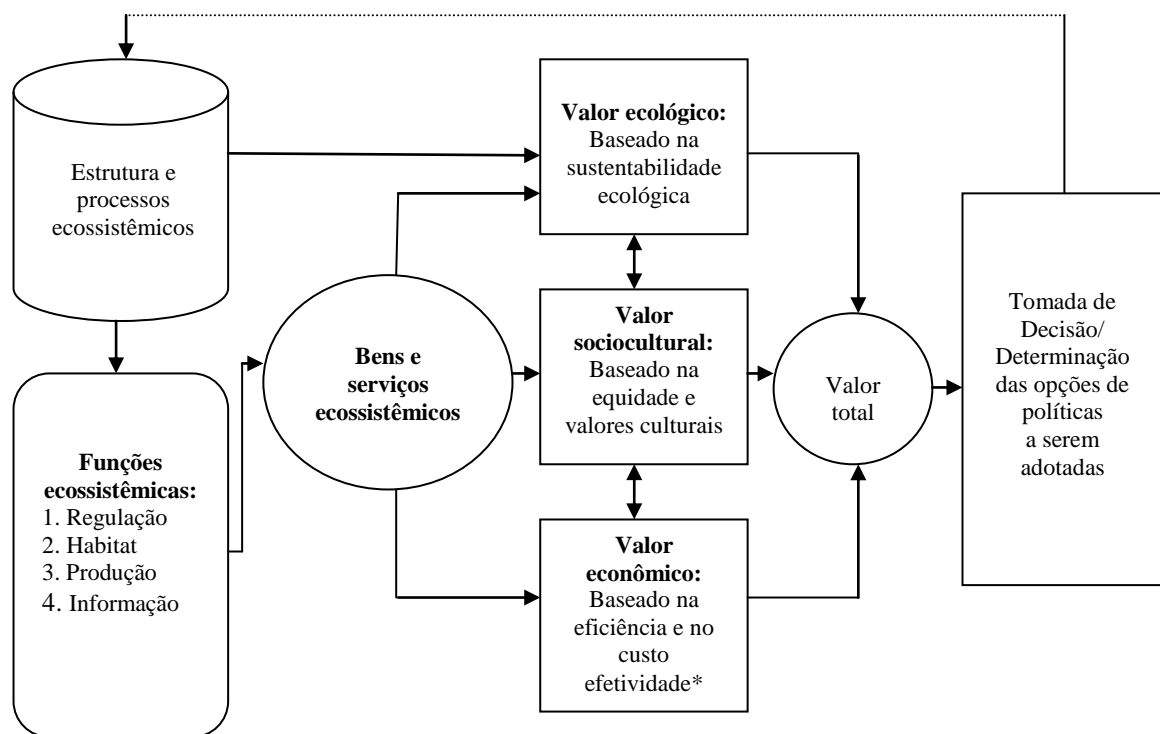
Estrutura e processos ecossistêmicos

Funções ecossistêmicas:
1. Regulação
2. Habitat
3. Produção
4. Informação

Bens e serviços ecossistêmicos

Valor ecológico: Baseado na sustentabilidade ecológica

Valor sociocultural: Baseado na equidade e valores culturais

Valor econômico: Baseado na eficiência e no custo efetividade*

Valor total

Tomada de Decisão/ Determinação das opções de políticas a serem adotadas